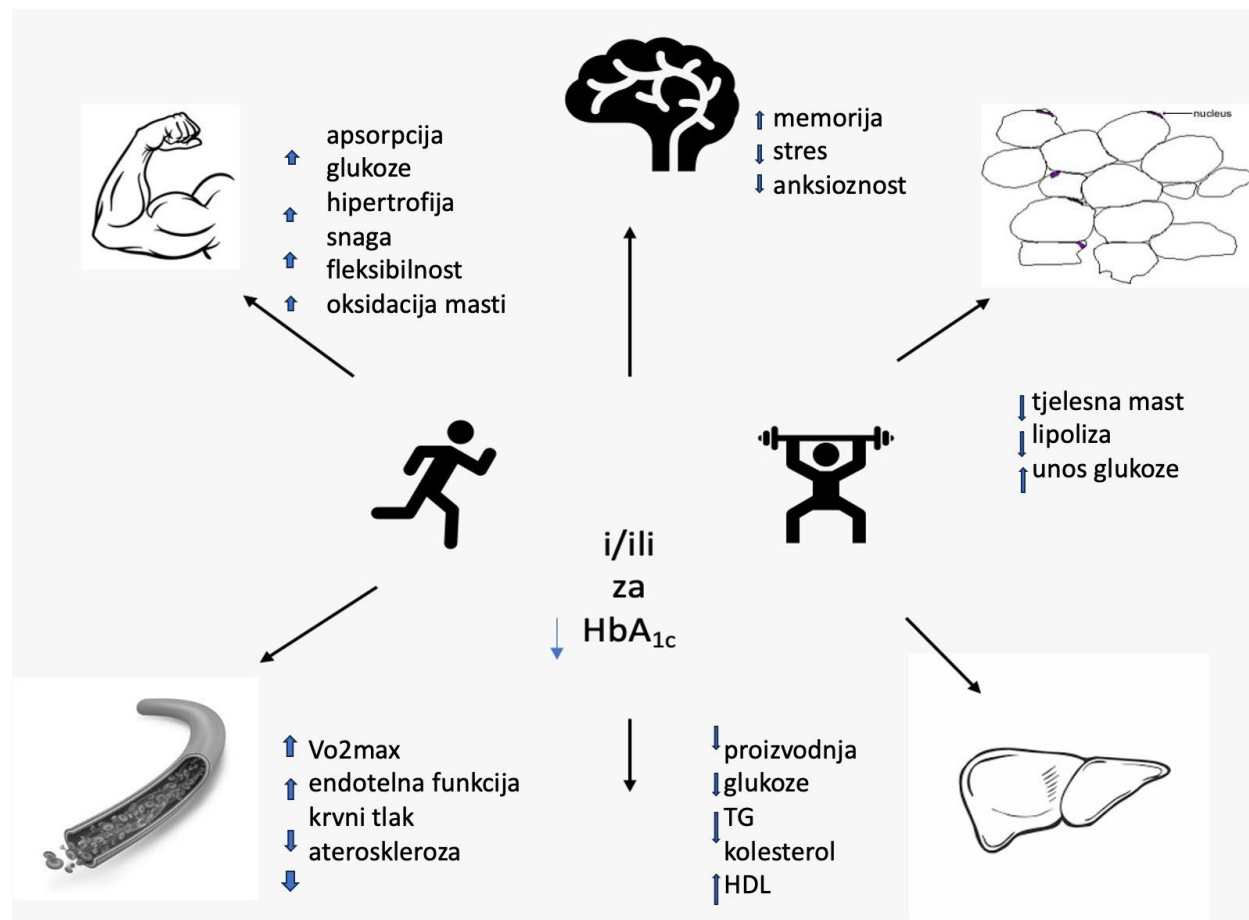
apsorpcija glukoze
hipertrofija
snaga
fleksibilnost
oksidacija masti

memorija
stres
anksioznost

nucleus

tjelesna mast
lipoliza
unos glukoze

i/ili
za
$HbA_{1c}$

Vo2max
endotelna funkcija
krvni tlak
ateroskleroza

proizvodnja
glukoze
TG
kolesterol
HDL